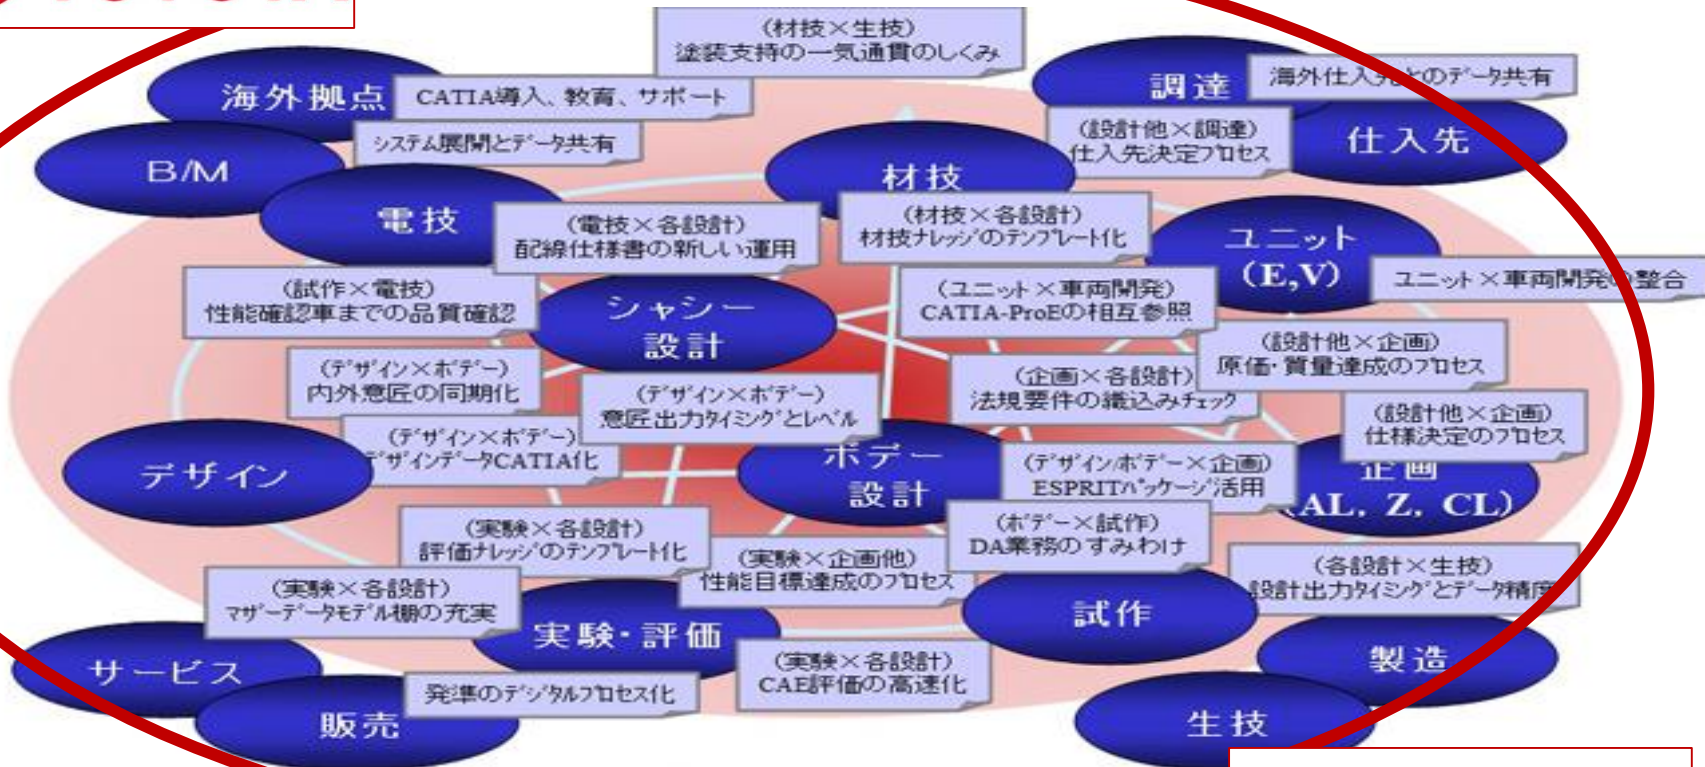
(材技×生技)
塗装支持の一気通貫のしくみ

海外拠点
CATIA導入、教育、サポート

調達
海外仕入先とのデータ共有

B/M
システム展開とデータ共有

(設計他×調達)
仕入先決定プロセス

仕入先

材技

電技
(電技×各設計)
配線仕様書の新しい運用

(材技×各設計)
材技ナレッジのテンプレート化

ユニット
(E,V)
ユニット×車両開発の整合

(試作×電技)
性能確認車までの品質確認

シャシー
設計

(ユニット×車両開発)
CATIA-ProEの相互参照

(設計他×企画)
原価・質量達成のプロセス

(デザイン×ボデー)
内外意匠の同期化

(デザイン×ボデー)
意匠出力タイミングとレベル

(企画×各設計)
法規要件の織込みチェック

(設計他×企画)
仕様決定のプロセス

デザイン

(デザイン×ボデー)
デザインデータCATIA化

ボデー
設計

(デザイン/ボデー×企画)
ESPRITパッケージ活用

企画
(AL. Z. CL)

(実験×各設計)
評価ナレッジのテンプレート化

(実験×企画他)
性能目標達成のプロセス

(ボデー×試作)
DA業務のすみわけ

(各設計×生技)
設計出力タイミングとデータ精度

(実験×各設計)
マザーデータモデル棚の充実

実験・評価

試作

サービス

製造

発準のデジタルプロセス化

(実験×各設計)
CAE評価の高速化

販売

生技